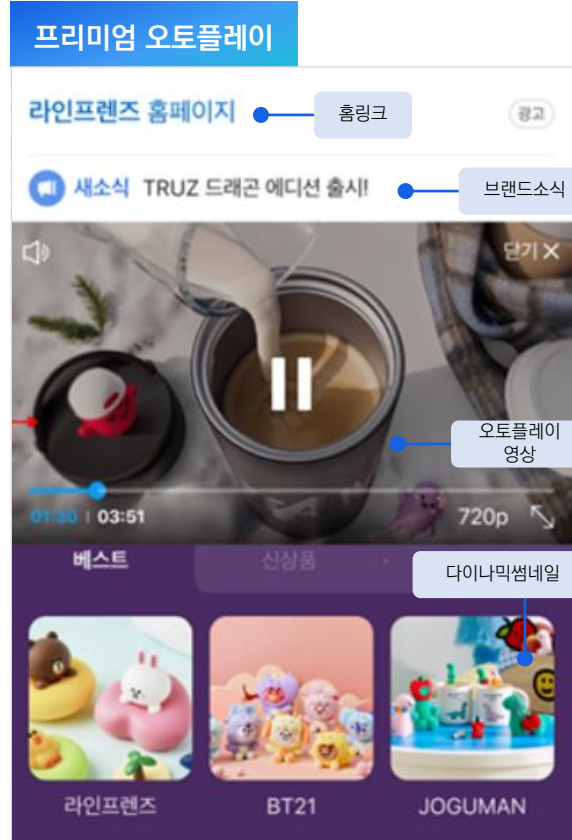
프리미엄 오토플레이

라인프렌즈 홈페이지

홈링크

광고

새소식 TRUZ 드래곤 에디션 출시!

브랜드소식

닫기 ✕

오토플레이 영상

01:30 | 03:51

720p

베스트

신상품

다이나믹썸네일

라인프렌즈

BT21

JOGUMAN